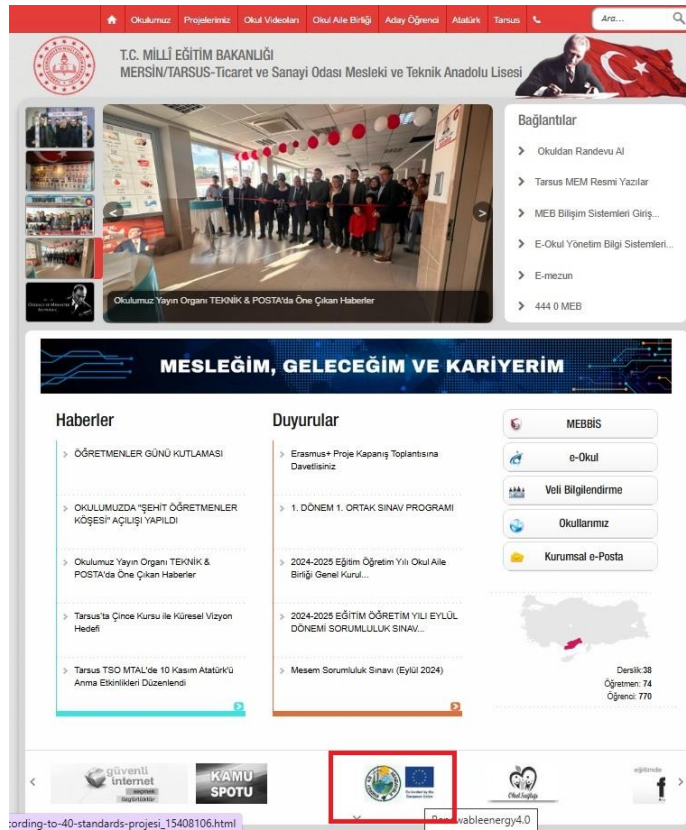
Okulumuz Projelerimiz Okul Videoları Okul Aile Birliği Aday Öğrenci Atatürk Tarsus

Ara...

T.C. MİLLÎ EĞİTİM BAKANLIĞI
MERSİN/TARSUS-Ticaret ve Sanayi Odası Mesleki ve Teknik Anadolu Lisesi

Okulumuz Yayın Organı TEKNİK & POSTA'da Öne Çıkan Haberler

Bağlantılar
Okuldan Randevu Al
Tarsus MEM Resmi Yazılar
MEB Bilişim Sistemleri Giriş...
E-Okul Yönetim Bilgi Sistemleri...
E-mezun
444 0 MEB

MESLEĞİM, GELECEĞİM VE KARİYERİM

Haberler
ÖĞRETMENLER GÜNÜ KUTLAMASI
OKULUMUZDA "ŞEHİT ÖĞRETMENLER KÖŞESİ" AÇILIŞI YAPILDI
Okulumuz Yayın Organı TEKNİK & POSTA'da Öne Çıkan Haberler
Tarsus'ta Çince Kursu ile Küresel Vizyon Hedefi
Tarsus TSO MTAL'de 10 Kasım Atatürk'ü Anma Etkinlikleri Düzenlendi

Duyurular
Erasmus+ Proje Kapanış Toplantısına Davetlisiniz
1. DÖNEM 1. ORTAK SINAV PROGRAMI
2024-2025 Eğitim Öğretim Yılı Okul Aile Birliği Genel Kurul...
2024-2025 EĞİTİM ÖĞRETİM YILI EYLÜL DÖNEMİ SORUMLULUK SINAV...
Mesem Sorumluluk Sınavı (Eylül 2024)

MEBBİS
e-Okul
Veli Bilgilendirme
Okullarımız
Kurumsal e-Posta

Derslik: 38
Öğretmen: 74
Öğrenci: 770

güvenli internet
KAMU SPOTU
Co-funded by the European Union
Okul Sağlığı
eğitimde
cording-to-40-standards-projesi_15408106.html
Renewableenergy4.0